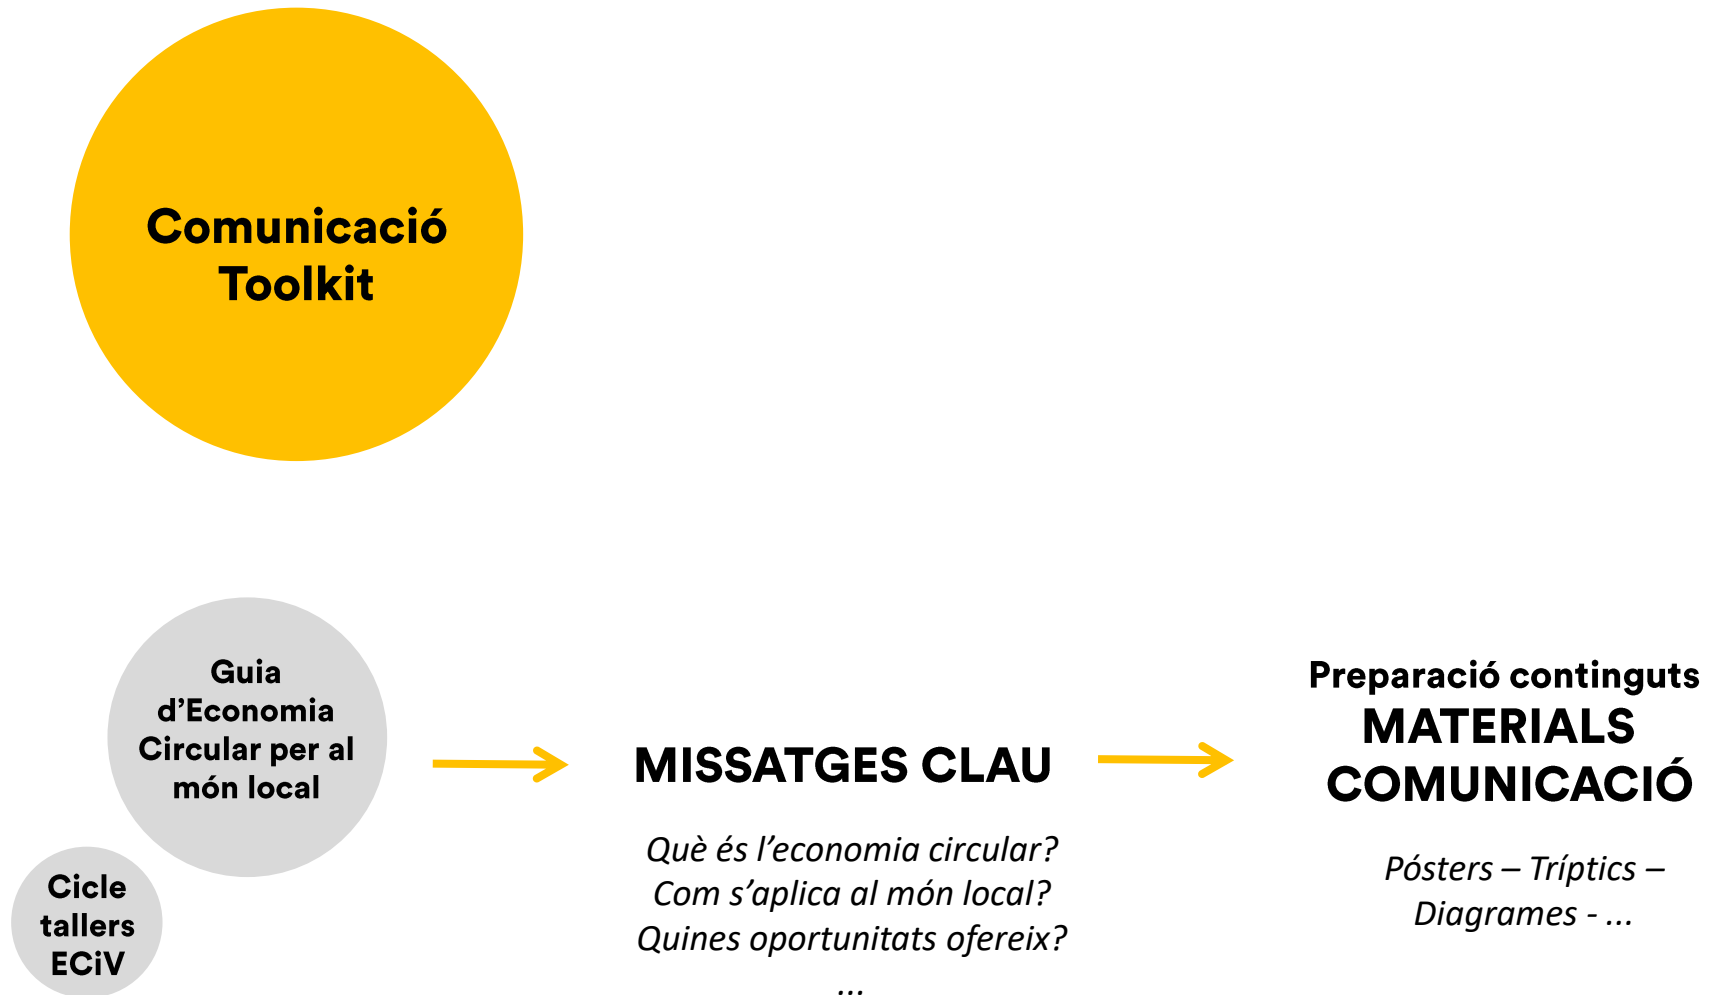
Comunicació Toolkit

Guia d’Economia Circular per al món local

Cicle tallers ECiV

MISSATGES CLAU

Què és l’economia circular?
Com s’aplica al món local?
Quines oportunitats ofereix?
...

Preparació continguts
MATERIALS COMUNICACIÓ

Pósters – Tríptics – Diagrames - ...